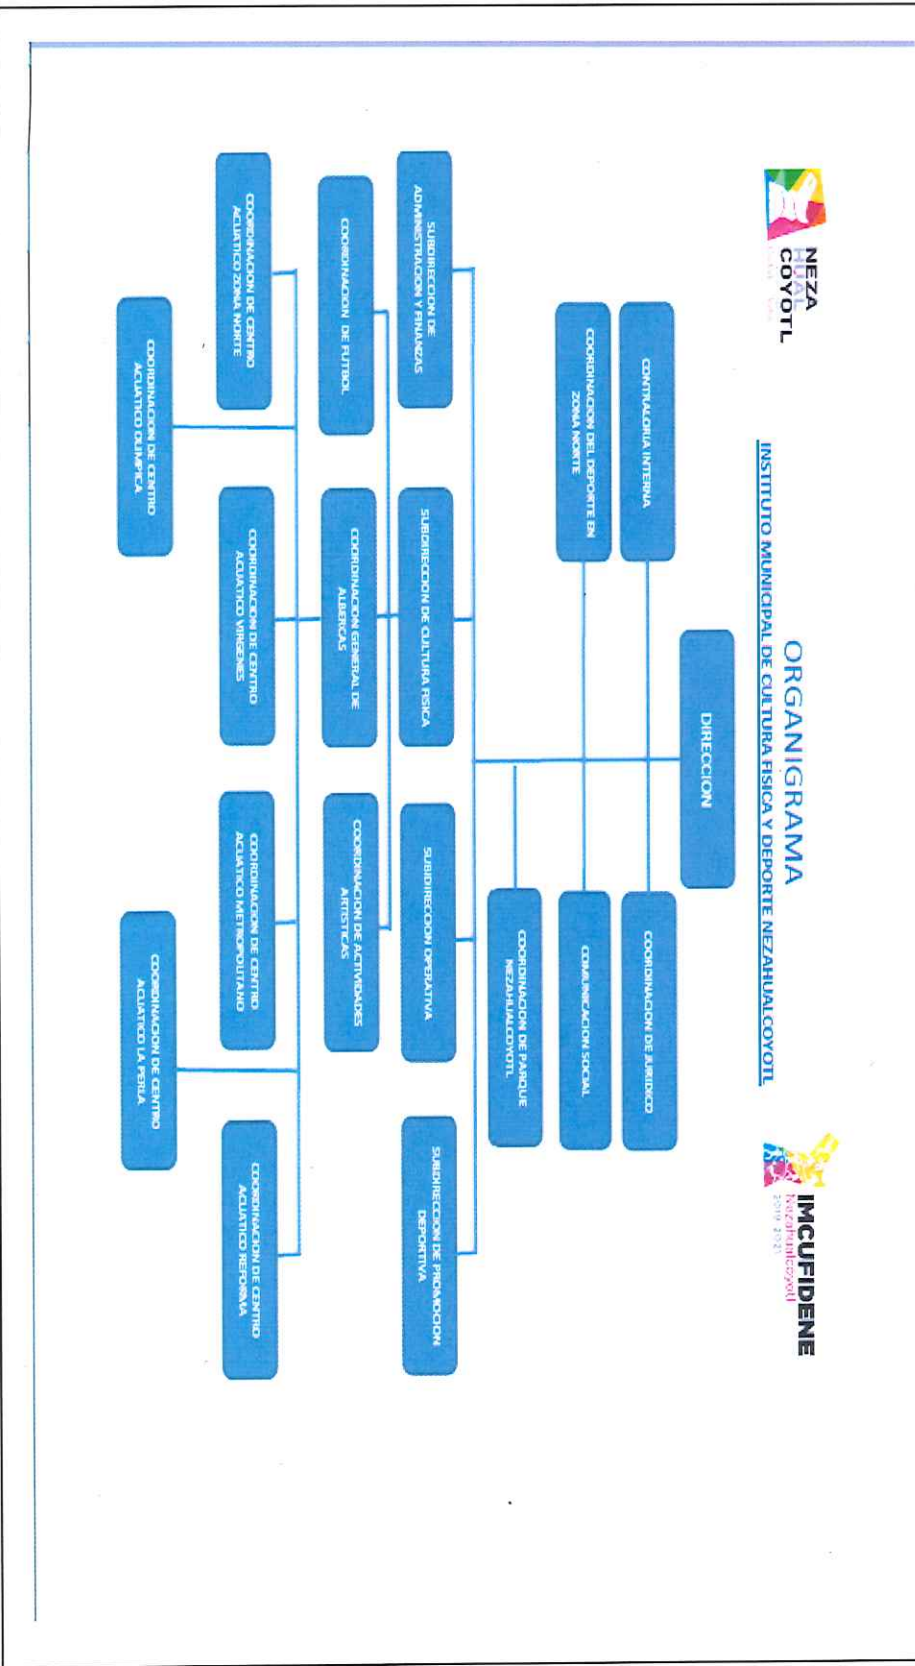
NEZA
HUAL
COYOTL

IMCUFIDENE
Nezahualcóyotl
2019-2021

ORGANIGRAMA

INSTITUTO MUNICIPAL DE CULTURA FISICA Y DEPORTE NEZAHUALCOYOTL

DIRECCION

CONTRALORIA INTERNA

COORDINACION DEL DEPORTE EN ZONA NORTE

COORDINACION DE JURIDICO

COMUNICACION SOCIAL

COORDINACION DE PARQUE NEZAHUALCOYOTL

SUBDIRECCION DE ADMINISTRACION Y FINANZAS

SUBDIRECCION DE CULTURA FISICA

SUBDIRECCION OPERATIVA

SUBDIRECCION DE PROMOCION DEPORTIVA

COORDINACION DE FUTBOL

COORDINACION GENERAL DE ALBERCAS

COORDINACION DE ACTIVIDADES ARTISTICAS

COORDINACION DE CENTRO ACUATICO ZONA NORTE

COORDINACION DE CENTRO ACUATICO VIRGENES

COORDINACION DE CENTRO ACUATICO METROPOLITANO

COORDINACION DE CENTRO ACUATICO REFORMA

COORDINACION DE CENTRO ACUATICO OLIMPICA

COORDINACION DE CENTRO ACUATICO LA PERLA